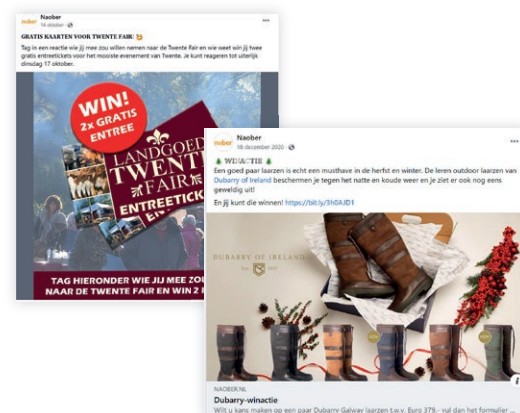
Naober
14 oktober · 

GRATIS KAARTEN VOOR TWENTE FAIR!

Tag in een reactie wie jij mee zou willen nemen naar de Twente Fair en wie weet win jij twee gratis entreetickets voor het mooiste evenement van Twente. Je kunt reageren tot uiterlijk dinsdag 17 oktober.

WIN! 2x GRATIS ENTREE

LANDGOED TWENTE FAIR

ENTREETICK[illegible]

TAG HIERONDER WIE JIJ MEE ZOU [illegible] NAAR DE TWENTE FAIR EN WIN 2 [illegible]

Naober
18 december 2020 · 

WINACTIE

Een goed paar laarzen is echt een musthave in de herfst en winter. De leren outdoor laarzen van Dubarry of Ireland beschermen je tegen het natte en koude weer en je ziet er ook nog eens geweldig uit!

En jij kunt die winnen! https://bit.ly/3h0AJD1

DUBARRY OF IRELAND

NAOBER.NL
Dubarry-winactie
Wilt u kans maken op een paar Dubarry Galway laarzen t.w.v. Euro 379,- vul dan het formulier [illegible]